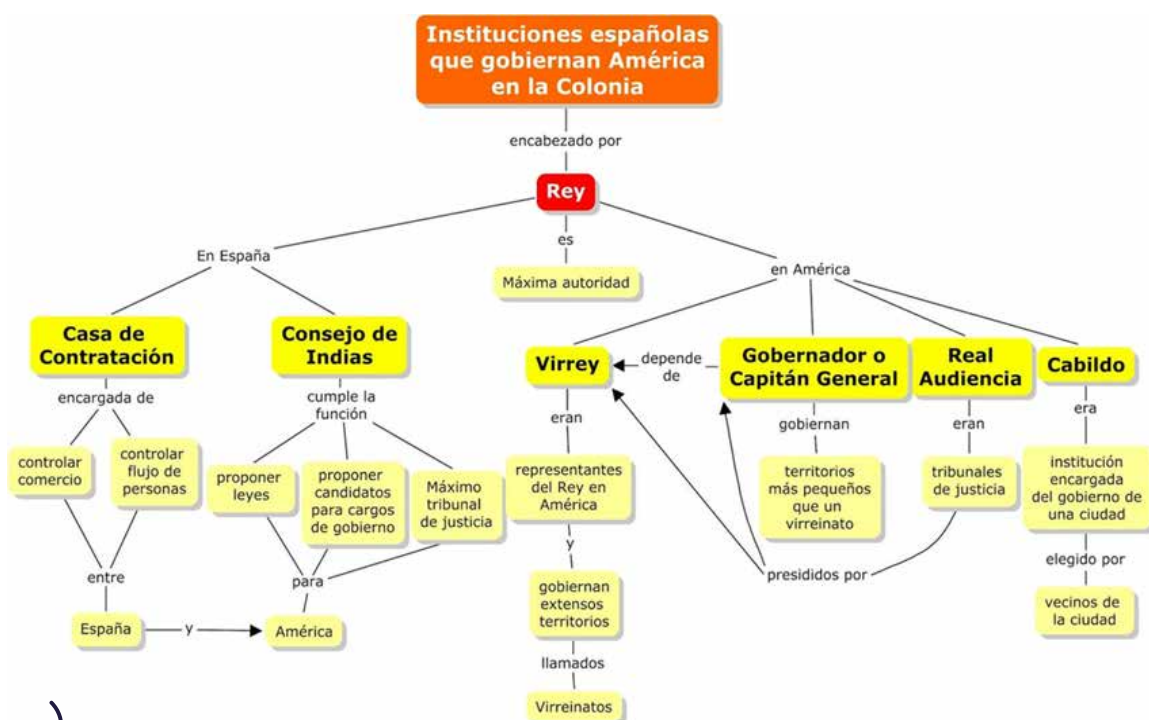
Instituciones españolas que gobiernan América en la Colonia

encabezado por

Rey

En España

es

Máxima autoridad

en América

Casa de Contratación

encargada de

controlar comercio

controlar flujo de personas

entre

España

y

América

Consejo de Indias

cumple la función

proponer leyes

proponer candidatos para cargos de gobierno

Máximo tribunal de justicia

para

Virrey

depende de

eran

representantes del Rey en América

y

gobiernan extensos territorios

llamados

Virreinatos

Gobernador o Capitán General

gobiernan

territorios más pequeños que un virreinato

Real Audiencia

eran

tribunales de justicia

presididos por

Cabildo

era

institución encargada del gobierno de una ciudad

elegido por

vecinos de la ciudad